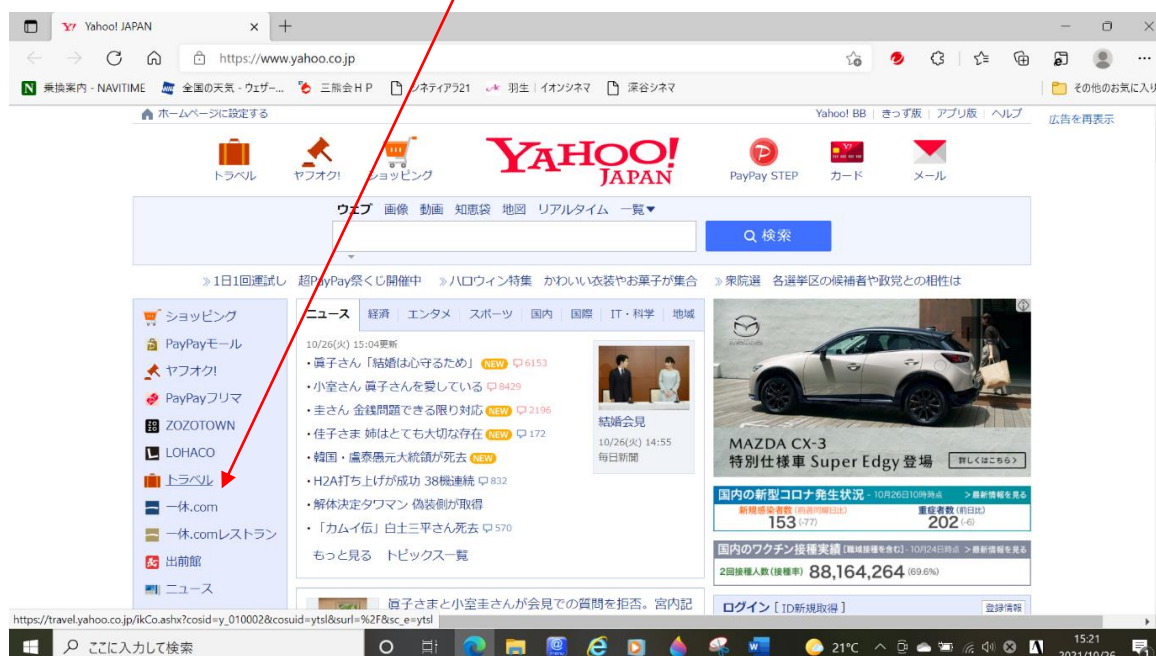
Yahoo! JAPAN

https://www.yahoo.co.jp

乗換案内 - NAVITIME　全国の天気 - ウェザー...　三熊会ＨＰ　シネティアラ21　羽生｜イオンシネマ　深谷シネマ　その他のお気に入り

ホームページに設定する　Yahoo! BB｜きっず版｜アプリ版｜ヘルプ　広告を再表示

トラベル　ヤフオク!　ショッピング　YAHOO! JAPAN　PayPay STEP　カード　メール

ウェブ　画像　動画　知恵袋　地図　リアルタイム　一覧▼

検索

»1日1回運試し　超PayPay祭くじ開催中　»ハロウィン特集　かわいい衣装やお菓子が集合　»衆院選　各選挙区の候補者や政党との相性は

ショッピング
PayPayモール
ヤフオク!
PayPayフリマ
ZOZOTOWN
LOHACO
トラベル
一休.com
一休.comレストラン
出前館
ニュース

ニュース　経済　エンタメ　スポーツ　国内　国際　IT・科学　地域

10/26(火) 15:04更新
・眞子さん「結婚は心守るため」 NEW 6153
・小室さん 眞子さんを愛している 8429
・圭さん 金銭問題できる限り対応 NEW 2196
・佳子さま 姉はとても大切な存在 NEW 172
・韓国・盧泰愚元大統領が死去 NEW
・H2A打ち上げが成功 38機連続 832
・解体決定タワマン 偽装側が取得
・「カムイ伝」白土三平さん死去 570
もっと見る　トピックス一覧

結婚会見
10/26(火) 14:55
毎日新聞

MAZDA CX-3
特別仕様車 Super Edgy 登場　詳しくはこちら

国内の新型コロナ発生状況 - 10月26日10時時点　>最新情報を見る
新規感染者数（前週同曜日比）153 (-77)　重症者数（前日比）202 (-6)

国内のワクチン接種実績 [職域接種を含む] - 10月24日時点　>最新情報を見る
2回接種人数（接種率） 88,164,264 (69.6%)

眞子さまと小室圭さんが会見での質問を拒否。宮内記

ログイン [ ID新規取得 ]　登録情報

https://travel.yahoo.co.jp/ikCo.ashx?cosid=y_010002&cosuid=ytsl&surl=%2F&sc_e=ytsl

ここに入力して検索　21°C　15:21　2021/10/26